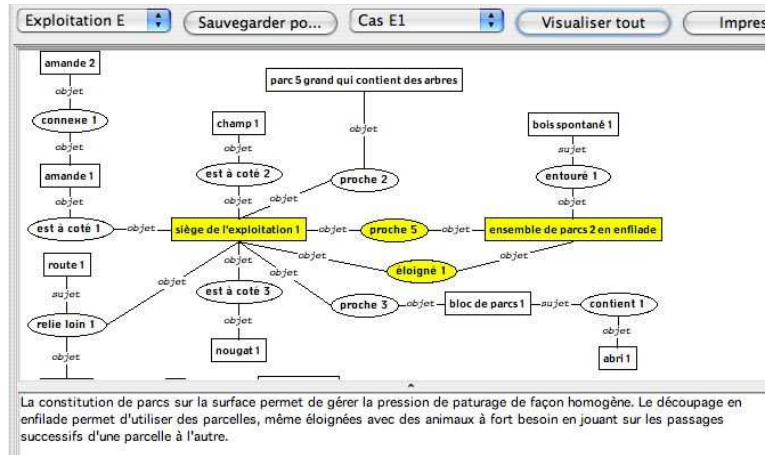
Exploitation E | Sauvegarder po... | Cas E1 | Visualiser tout | Impres

amande 2
objet
connexe 1
objet
amande 1
objet
est à coté 1
objet
route 1
sujet
relie loin 1
objet

parc 5 grand qui contient des arbres
objet
champ 1
objet
est à coté 2
objet
proche 2
objet
siège de l'exploitation 1
objet
proche 5
objet
ensemble de parcs 2 en enfilade
bois spontané 1
sujet
entouré 1
objet
objet
éloigné 1
objet
objet
est à coté 3
objet
nougat 1
proche 3
objet
bloc de parcs 1
sujet
contient 1
abri 1

La constitution de parcs sur la surface permet de gérer la pression de paturage de façon homogène. Le découpage en enfilade permet d'utiliser des parcelles, même éloignées avec des animaux à fort besoin en jouant sur les passages successifs d'une parcelle à l'autre.